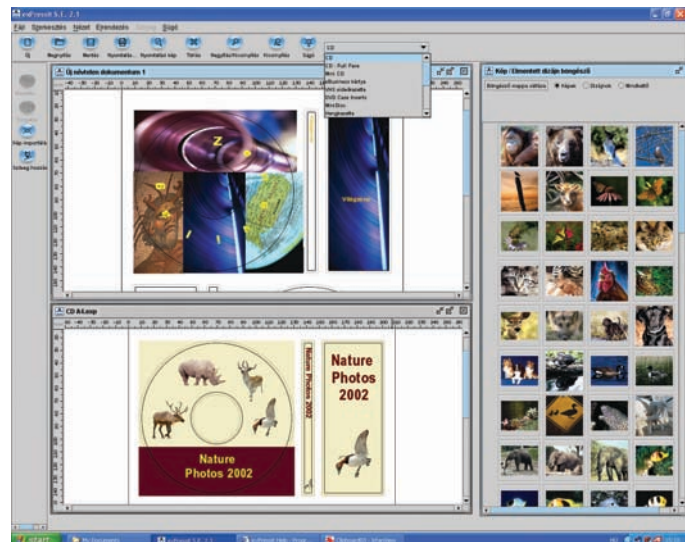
Fájl Szerkesztés Nézet Elrendezés Súgó

Új Megnyitás Mentés Nyomtatás Nyomtatási kép Törlés Nagyítás/Kicsinyítés Kicsinyítés Súgó

CD
CD
CD - Full Face
Mini CD
Business kártya
VHS videókazetta
DVD Case Inserts
MiniDisc
Hangkazetta

Új nézeteim dokumentum 1

Z

Kép / Elmentett dizájn böngésző

Böngésző mappa választás Képek Dizájnok Mindkettő

CD A-Lap

Nature Photos 2002

Nature Photos 2002

Nature Photos 2002

start